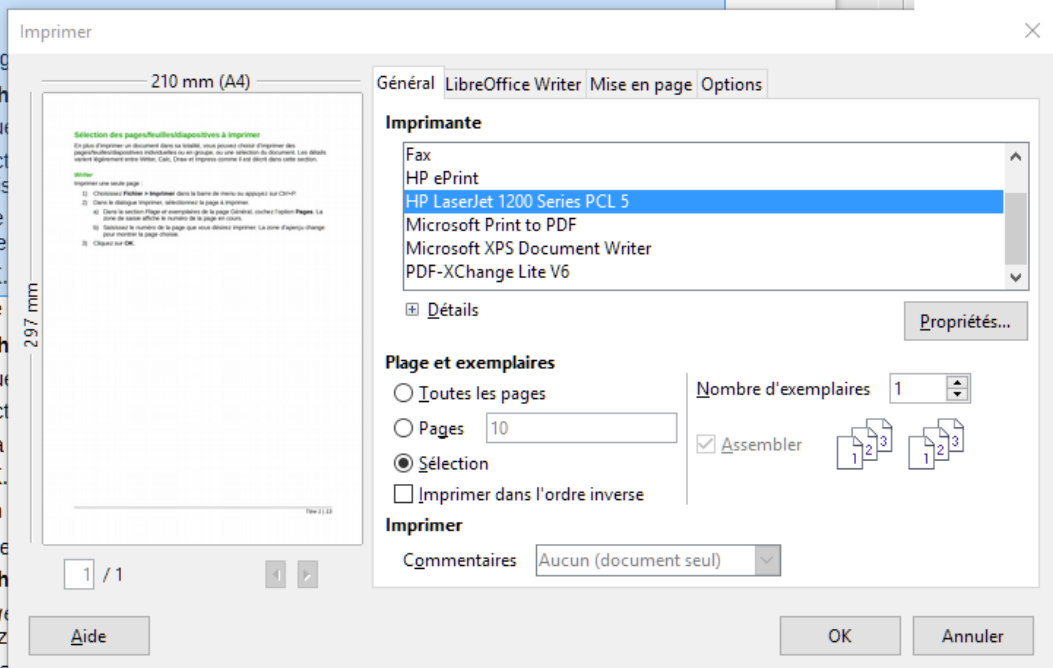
Imprimer

210 mm (A4)

297 mm

Sélection des pages/feuilles/diapositives à imprimer

En plus d'imprimer un document dans sa totalité, vous pouvez choisir d'imprimer des pages/feuilles/diapositives individuelles ou en groupe, ou une sélection du document. Les détails varient légèrement entre Writer, Calc, Draw et Impress comme il est décrit dans cette section.

Writer

Imprimer une seule page :

1) Choisissez Fichier > Imprimer dans la barre de menu ou appuyez sur Ctrl+P.

2) Dans le dialogue Imprimer, sélectionnez la page à imprimer.

a) Dans la section Plage et exemplaires de la page Général, cochez l'option Pages. La zone de saisie affiche le numéro de la page en cours.

b) Saisissez le numéro de la page que vous désirez imprimer. La zone d'aperçu change pour montrer la page choisie.

3) Cliquez sur OK.

Titre 1 | 13

1 / 1

Général | LibreOffice Writer | Mise en page | Options

Imprimante

Fax
HP ePrint
HP LaserJet 1200 Series PCL 5
Microsoft Print to PDF
Microsoft XPS Document Writer
PDF-XChange Lite V6

Détails

Propriétés...

Plage et exemplaires

Toutes les pages

Pages 10

Sélection

Imprimer dans l'ordre inverse

Nombre d'exemplaires 1

Assembler

Imprimer

Commentaires Aucun (document seul)

Aide

OK

Annuler